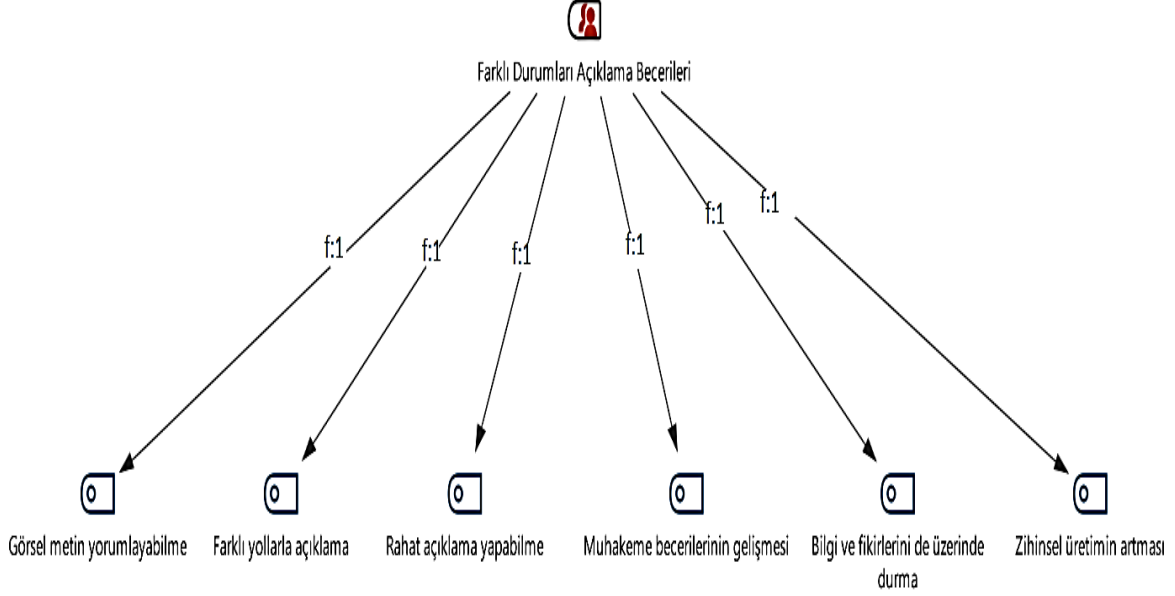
Farklı Durumları Açıklama Becerileri

f:1
f:1
f:1
f:1
f:1
f:1

Görsel metin yorumlayabilme
Farklı yollarla açıklama
Rahat açıklama yapabilme
Muhakeme becerilerinin gelişmesi
Bilgi ve fikirlerini de üzerinde durma
Zihinsel üretimin artması